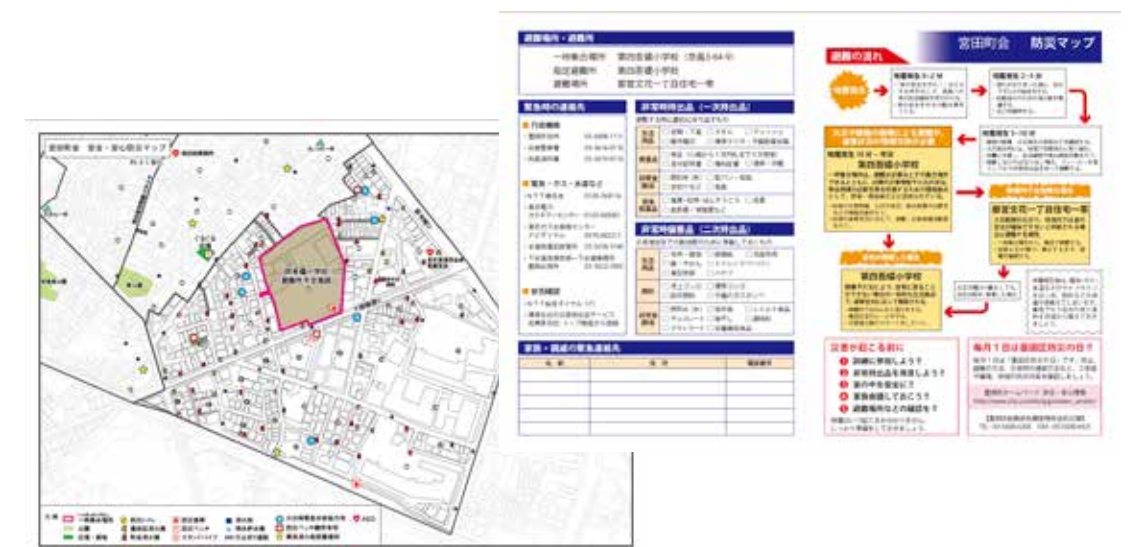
宮田町会　安全・安心防災マップ

避難場所・避難所
一時集合場所　第四吾嬬小学校
指定避難所　第四吾嬬小学校
避難場所　都営文花一丁目住宅一帯

緊急時の連絡先

非常時持出品（一次持出品）

非常時備蓄品（二次持出品）

家族・親戚の緊急連絡先

宮田町会　防災マップ

避難の流れ

第四吾嬬小学校

都営文花一丁目住宅一帯

第四吾嬬小学校

災害が起こる前に
❶ 訓練に参加しよう！？
❷ 非常持出品を用意しよう！？
❸ 家の中を安全に！？
❹ 家族会議しておこう！？
❺ 避難場所などの確認を？

毎月1日は墨田区防災の日！？